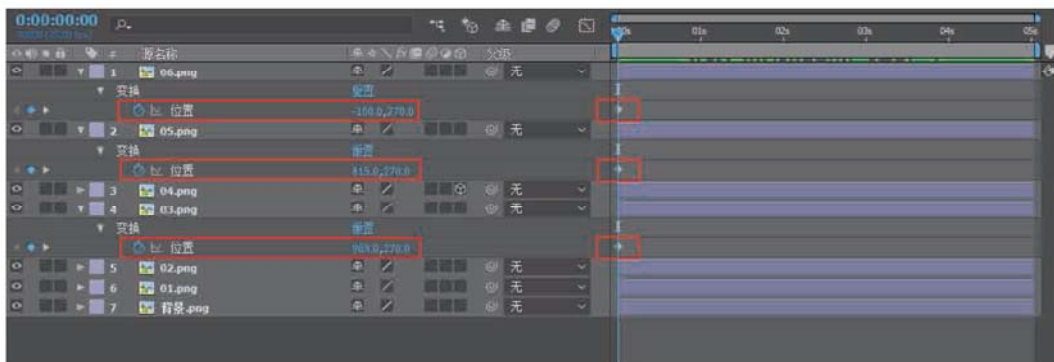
0:00:00:00
00000 (25.00 fps)

源名称

父级

0s
01s
02s
03s
04s
05s

1 06.png 无
变换 重置
位置 -100.0,270.0
2 05.png 无
变换 重置
位置 815.0,270.0
3 04.png 无
4 03.png 无
变换 重置
位置 969.0,270.0
5 02.png 无
6 01.png 无
7 背景.png 无